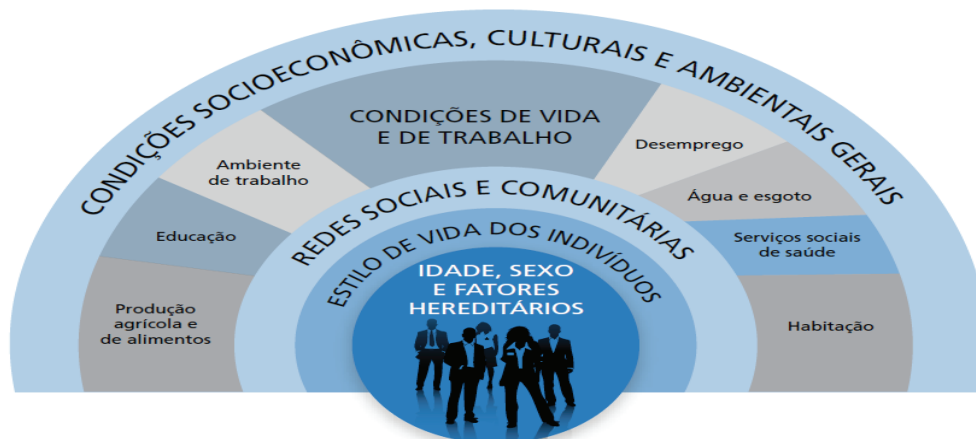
CONDIÇÕES SOCIOECONÔMICAS, CULTURAIS E AMBIENTAIS GERAIS

CONDIÇÕES DE VIDA E DE TRABALHO

Ambiente de trabalho

Desemprego

Educação

Água e esgoto

Serviços sociais de saúde

Produção agrícola e de alimentos

Habitação

REDES SOCIAIS E COMUNITÁRIAS

ESTILO DE VIDA DOS INDIVÍDUOS

IDADE, SEXO E FATORES HEREDITÁRIOS